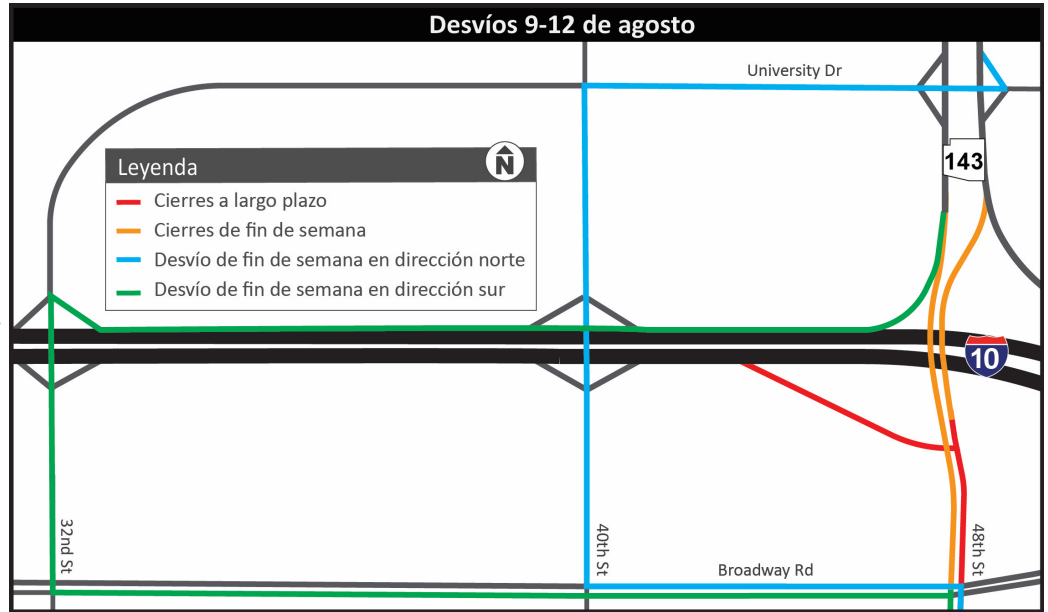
Desvíos 9-12 de agosto

University Dr

143

Leyenda

N

Cierres a largo plazo

Cierres de fin de semana

Desvío de fin de semana en dirección norte

Desvío de fin de semana en dirección sur

10

32nd St

40th St

Broadway Rd

48th St